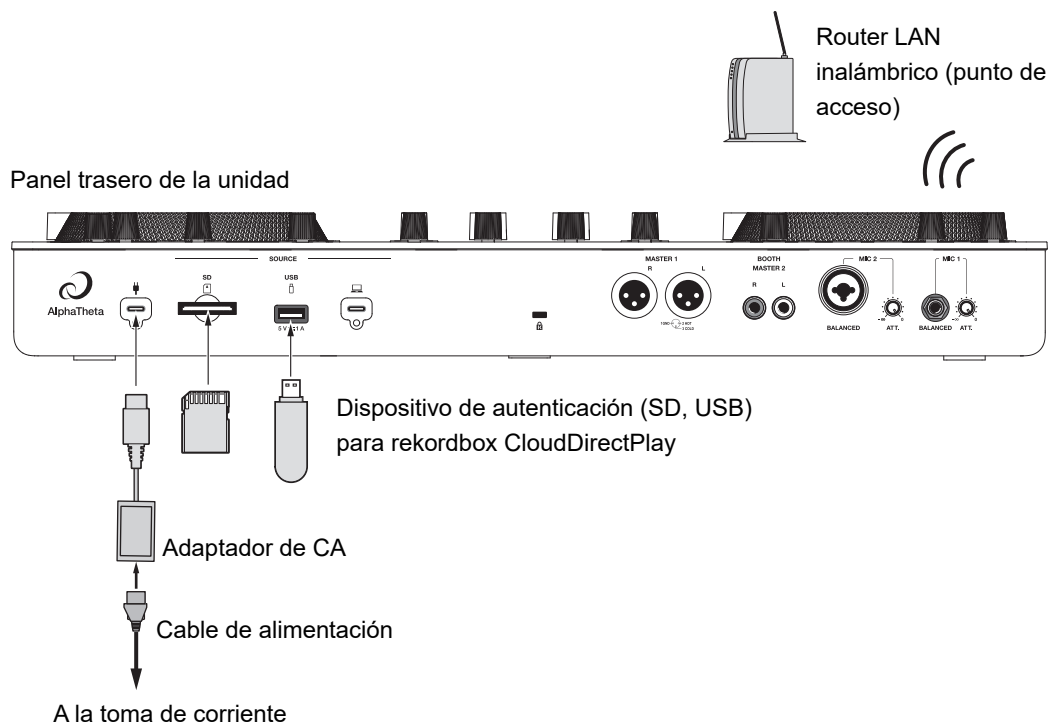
Router LAN inalámbrico (punto de acceso)

Panel trasero de la unidad

AlphaTheta

SOURCE

SD

USB

5 V ⎓ 1 A

MASTER 1

R

L

BOOTH MASTER 2

R

L

MIC 2

BALANCED

ATT.

MIC 1

BALANCED

ATT.

Dispositivo de autenticación (SD, USB) para rekordbox CloudDirectPlay

Adaptador de CA

Cable de alimentación

A la toma de corriente